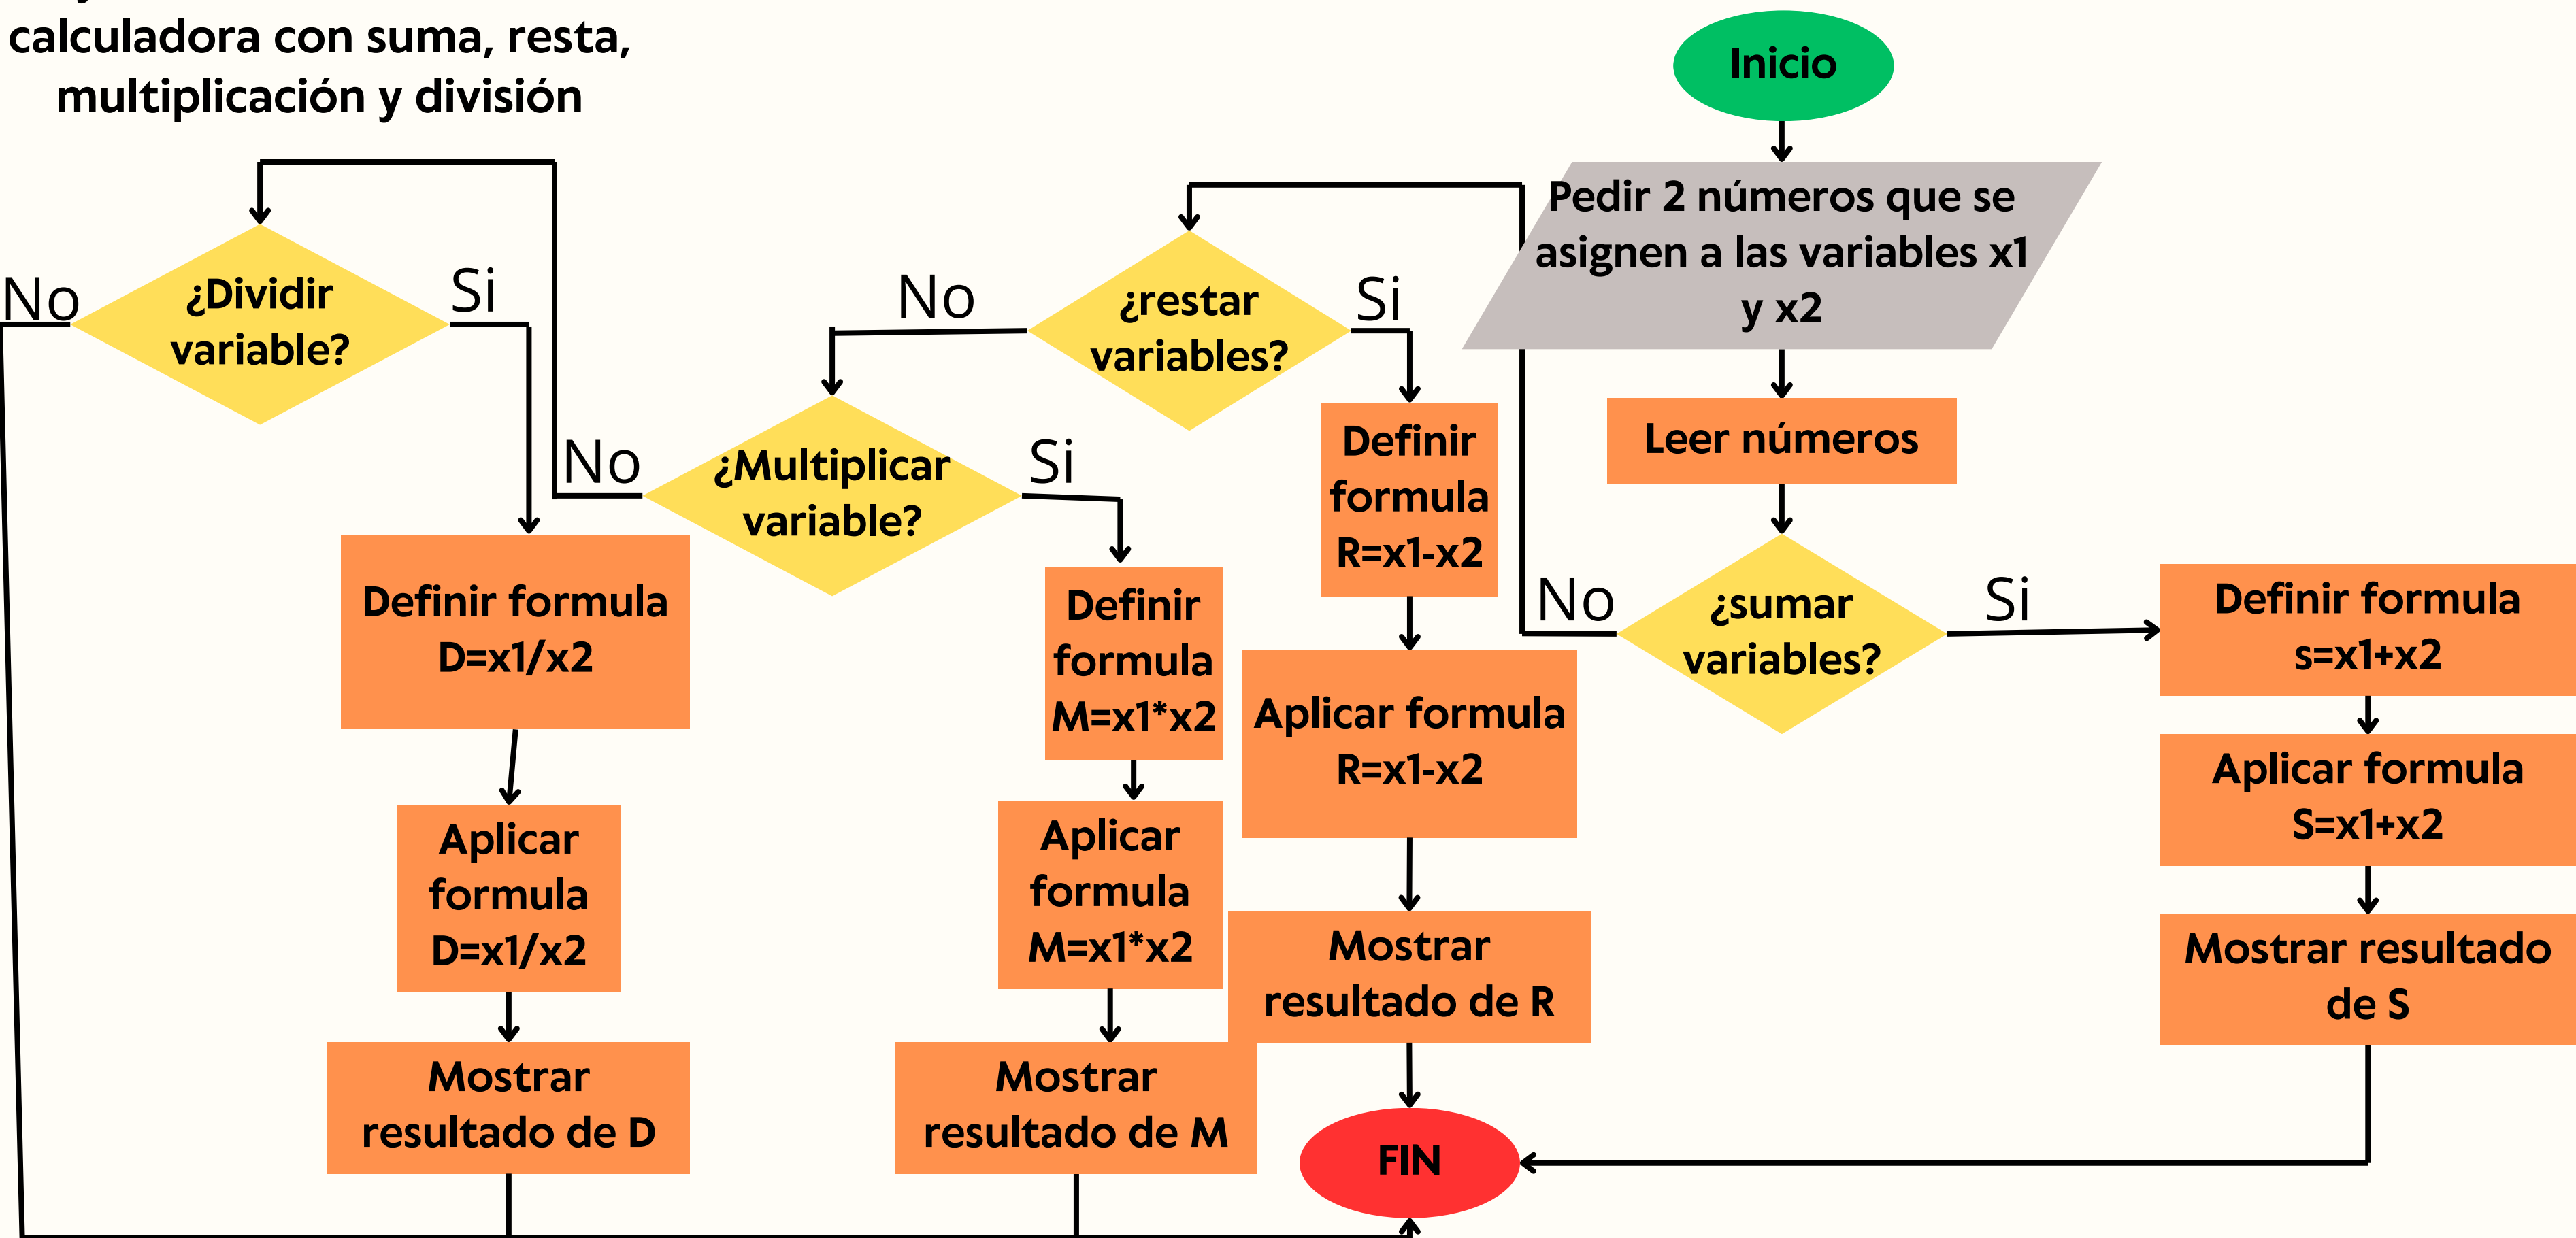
calculadora con suma, resta, multiplicación y división

Inicio

Pedir 2 números que se asignen a las variables x1 y x2

Leer números

¿sumar variables?

No

Si

Definir formula s=x1+x2

Aplicar formula S=x1+x2

Mostrar resultado de S

¿restar variables?

No

Si

Definir formula R=x1-x2

Aplicar formula R=x1-x2

Mostrar resultado de R

FIN

¿Multiplicar variable?

No

Si

Definir formula M=x1*x2

Aplicar formula M=x1*x2

Mostrar resultado de M

¿Dividir variable?

No

Si

Definir formula D=x1/x2

Aplicar formula D=x1/x2

Mostrar resultado de D